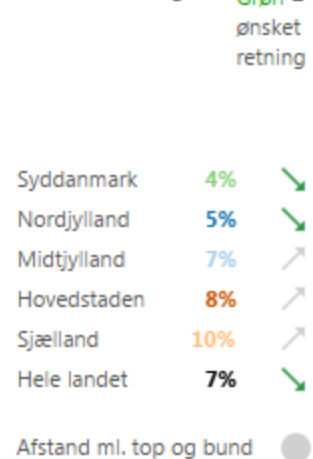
Grøn = ønsket retning

| | | |
|---|---|---|
| Syddanmark | 4% | ↘ |
| Nordjylland | 5% | ↘ |
| Midtjylland | 7% | ↗ |
| Hovedstaden | 8% | ↗ |
| Sjælland | 10% | ↗ |
| Hele landet | 7% | ↘ |

Afstand ml. top og bund